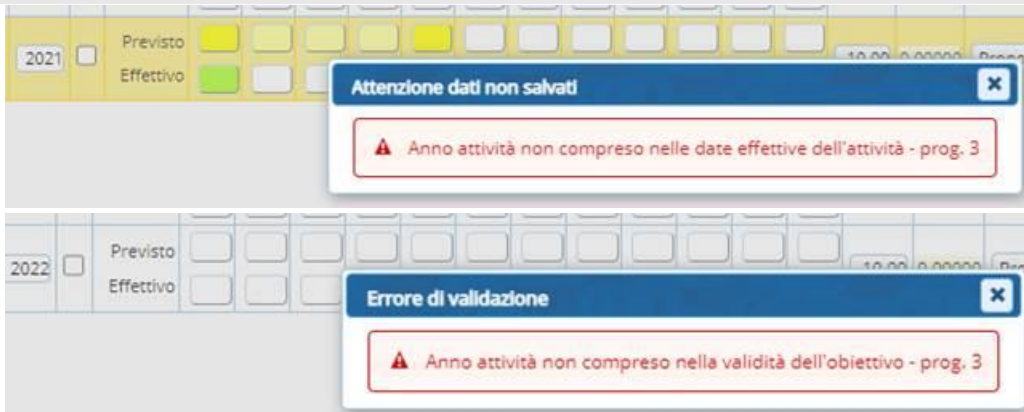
2021 Previsto Effettivo

10,00 0,00000 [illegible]

Attenzione dati non salvati

Anno attività non compreso nelle date effettive dell'attività - prog. 3

2022 Previsto Effettivo

10,00 0,00000 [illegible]

Errore di validazione

Anno attività non compreso nella validità dell'obiettivo - prog. 3